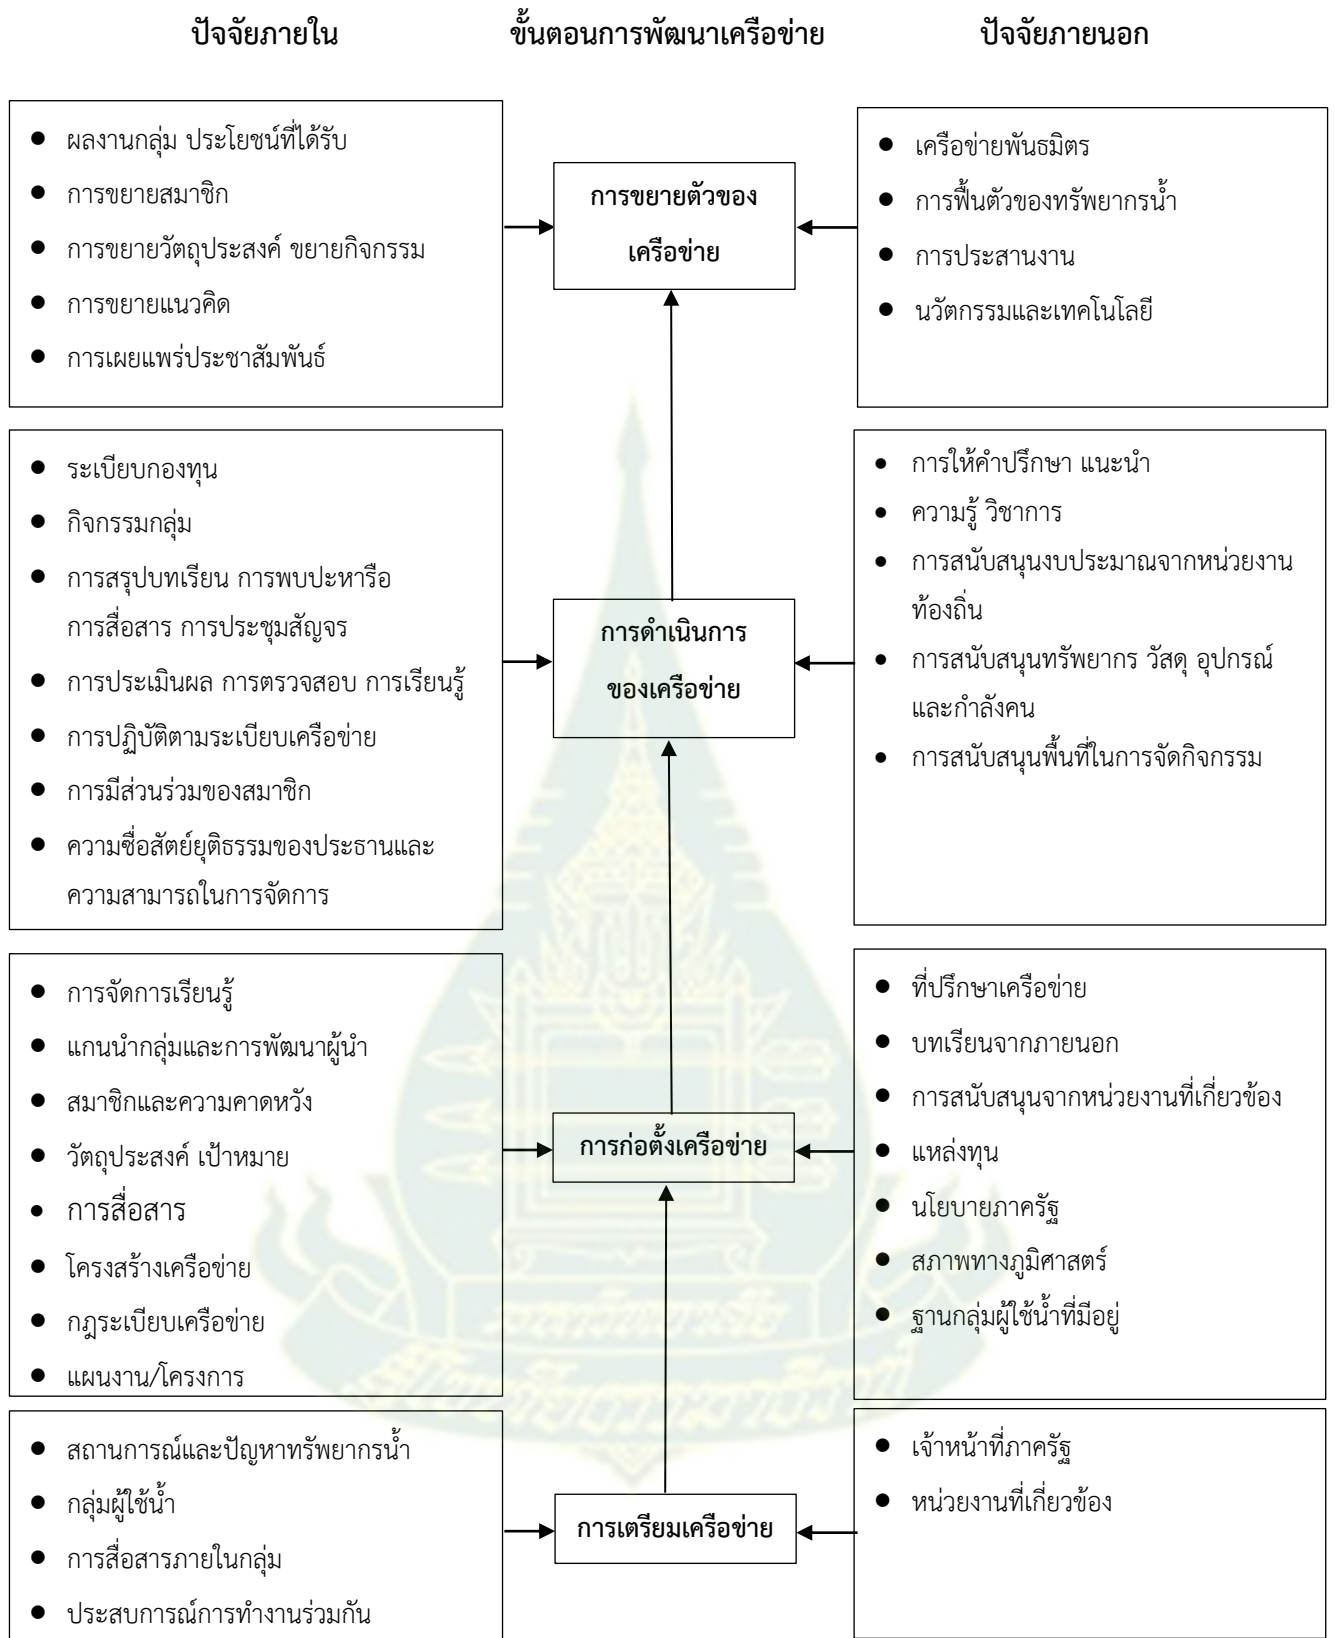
ปัจจัยภายใน

ขั้นตอนการพัฒนาเครือข่าย

ปัจจัยภายนอก

- ผลงานกลุ่ม ประโยชน์ที่ได้รับ
- การขยายสมาชิก
- การขยายวัตถุประสงค์ ขยายกิจกรรม
- การขยายแนวคิด
- การเผยแพร่ประชาสัมพันธ์

การขยายตัวของเครือข่าย

- เครือข่ายพันธมิตร
- การฟื้นตัวของทรัพยากรน้ำ
- การประสานงาน
- นวัตกรรมและเทคโนโลยี

- ระเบียบกองทุน
- กิจกรรมกลุ่ม
- การสรุปบทเรียน การพบปะหารือ การสื่อสาร การประชุมสัญจร
- การประเมินผล การตรวจสอบ การเรียนรู้
- การปฏิบัติตามระเบียบเครือข่าย
- การมีส่วนร่วมของสมาชิก
- ความซื่อสัตย์ยุติธรรมของประธานและความสามารถในการจัดการ

การดำเนินการของเครือข่าย

- การให้คำปรึกษา แนะนำ
- ความรู้ วิชาการ
- การสนับสนุนงบประมาณจากหน่วยงานท้องถิ่น
- การสนับสนุนทรัพยากร วัสดุ อุปกรณ์ และกำลังคน
- การสนับสนุนพื้นที่ในการจัดกิจกรรม

- การจัดการเรียนรู้
- แกนนำกลุ่มและการพัฒนาผู้นำ
- สมาชิกและความคาดหวัง
- วัตถุประสงค์ เป้าหมาย
- การสื่อสาร
- โครงสร้างเครือข่าย
- กฎระเบียบเครือข่าย
- แผนงาน/โครงการ

การก่อตั้งเครือข่าย

- ที่ปรึกษาเครือข่าย
- บทเรียนจากภายนอก
- การสนับสนุนจากหน่วยงานที่เกี่ยวข้อง
- แหล่งทุน
- นโยบายภาครัฐ
- สภาพทางภูมิศาสตร์
- ฐานกลุ่มผู้ใช้น้ำที่มีอยู่

- สถานการณ์และปัญหาทรัพยากรน้ำ
- กลุ่มผู้ใช้น้ำ
- การสื่อสารภายในกลุ่ม
- ประสบการณ์การทำงานร่วมกัน

การเตรียมเครือข่าย

- เจ้าหน้าที่ภาครัฐ
- หน่วยงานที่เกี่ยวข้อง